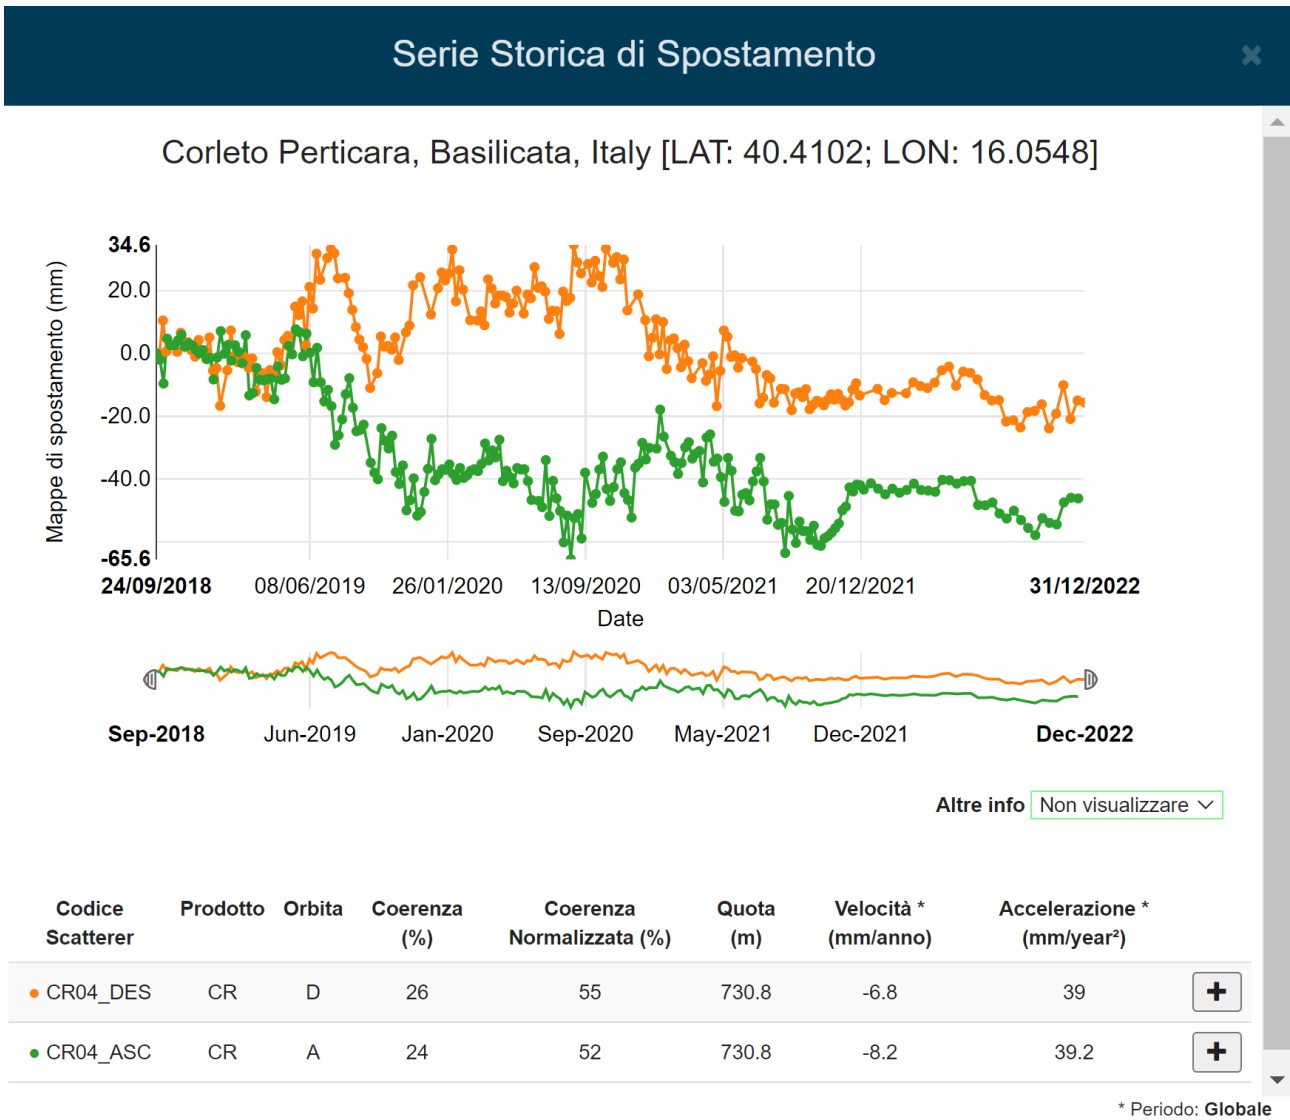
Serie Storica di Spostamento

Corleto Perticara, Basilicata, Italy [LAT: 40.4102; LON: 16.0548]

Mappe di spostamento (mm)

34.6
20.0
0.0
-20.0
-40.0
-65.6

24/09/2018 08/06/2019 26/01/2020 13/09/2020 03/05/2021 20/12/2021 31/12/2022

Date

Sep-2018 Jun-2019 Jan-2020 Sep-2020 May-2021 Dec-2021 Dec-2022

Altre info Non visualizzare

| Codice Scatterer | Prodotto | Orbita | Coerenza (%) | Coerenza Normalizzata (%) | Quota (m) | Velocità * (mm/anno) | Accelerazione * (mm/year²) | |
|---|---|---|---|---|---|---|---|---|
| CR04_DES | CR | D | 26 | 55 | 730.8 | -6.8 | 39 | + |
| CR04_ASC | CR | A | 24 | 52 | 730.8 | -8.2 | 39.2 | + |

* Periodo: Globale